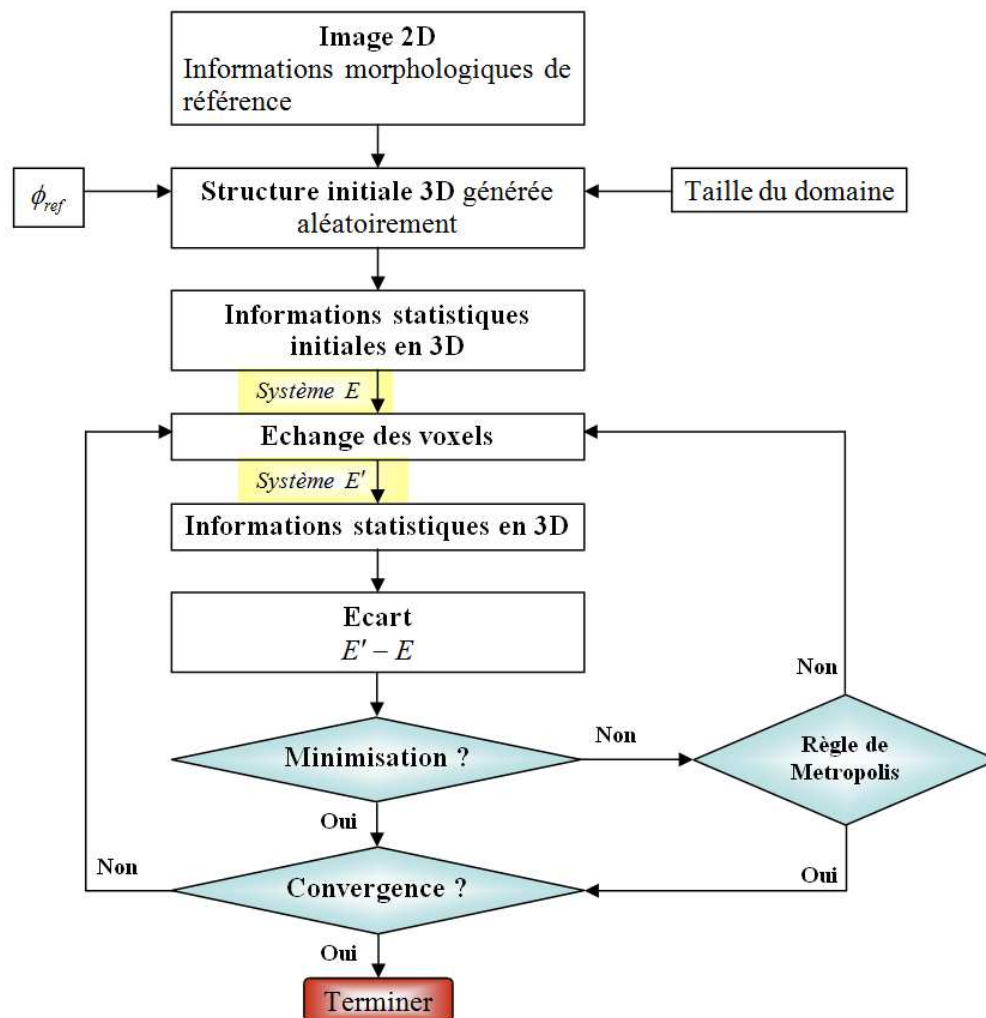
Image 2D
Informations morphologiques de référence

$\phi_{ref}$

Structure initiale 3D générée aléatoirement

Taille du domaine

Informations statistiques initiales en 3D

*Système* $E$

Echange des voxels

*Système* $E'$

Informations statistiques en 3D

Ecart
$E' - E$

Non

Minimisation ?

Non

Règle de Metropolis

Oui

Non

Convergence ?

Oui

Oui

Terminer